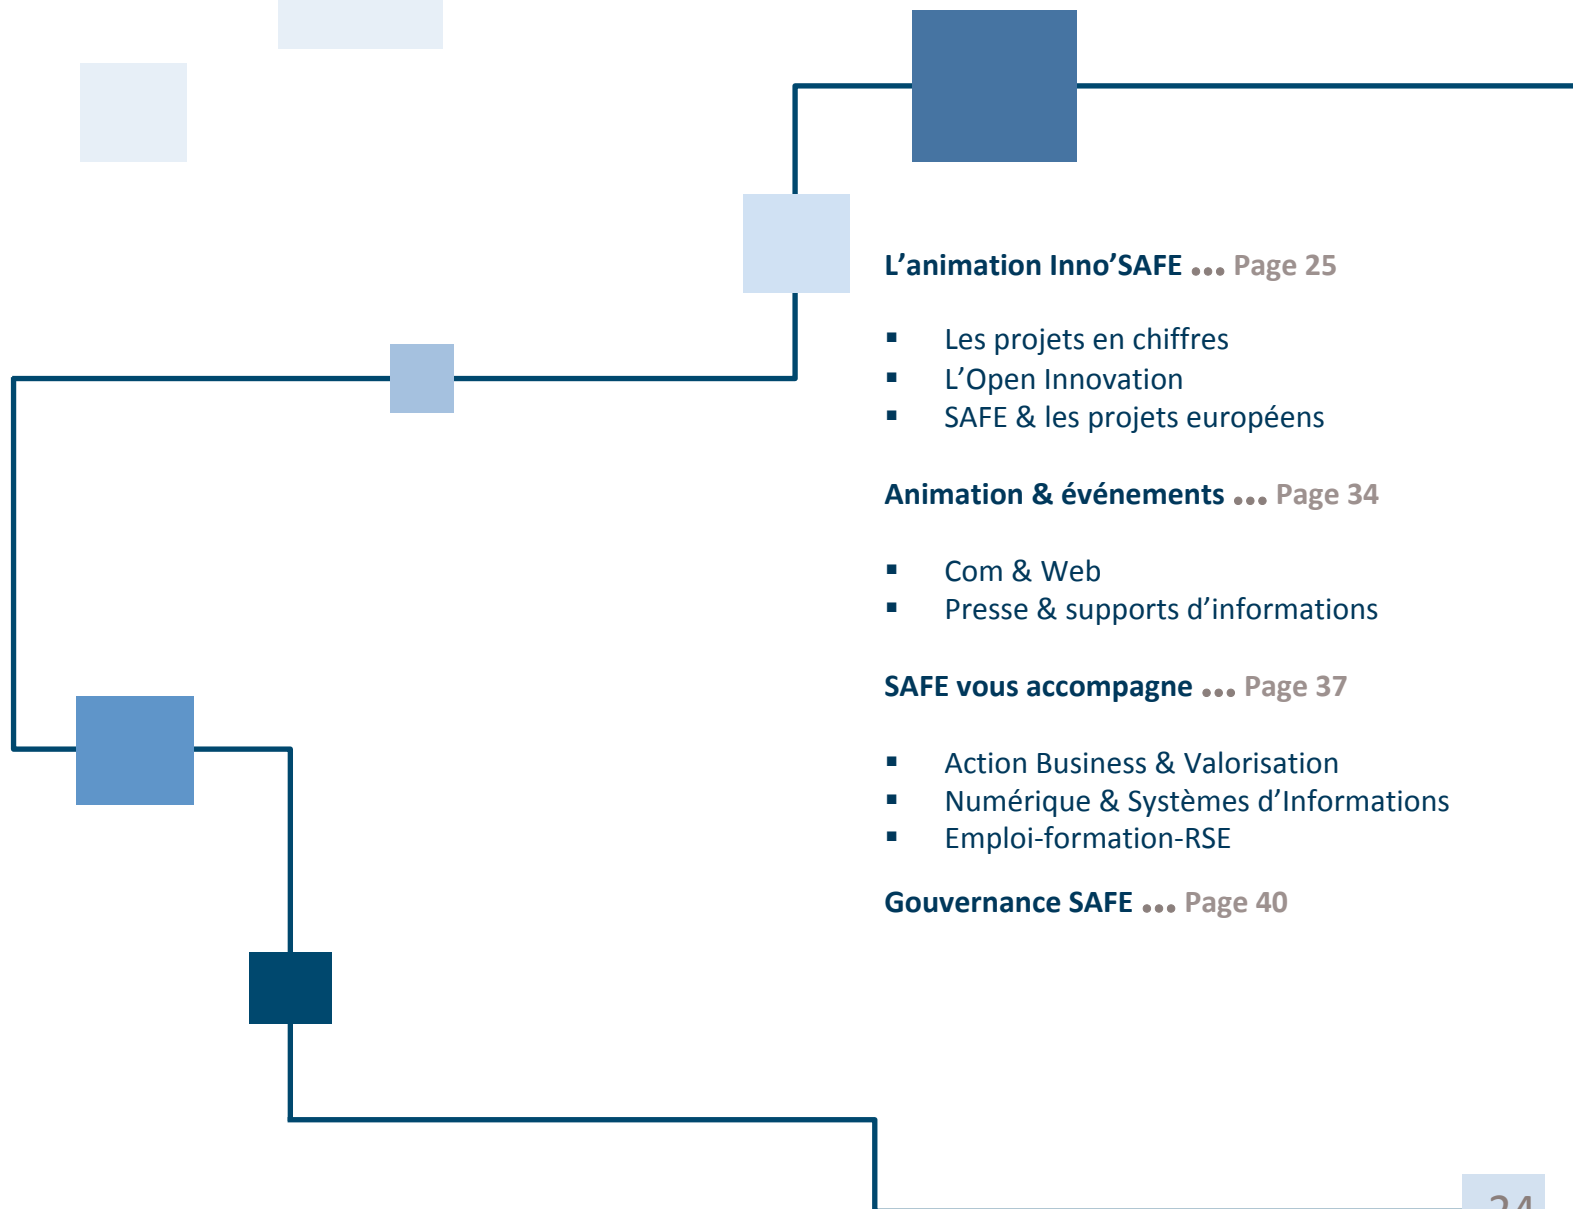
L’animation Inno’SAFE ... Page 25

- Les projets en chiffres
- L’Open Innovation
- SAFE & les projets européens

Animation & événements ... Page 34

- Com & Web
- Presse & supports d’informations

SAFE vous accompagne ... Page 37

- Action Business & Valorisation
- Numérique & Systèmes d’Informations
- Emploi-formation-RSE

Gouvernance SAFE ... Page 40

24